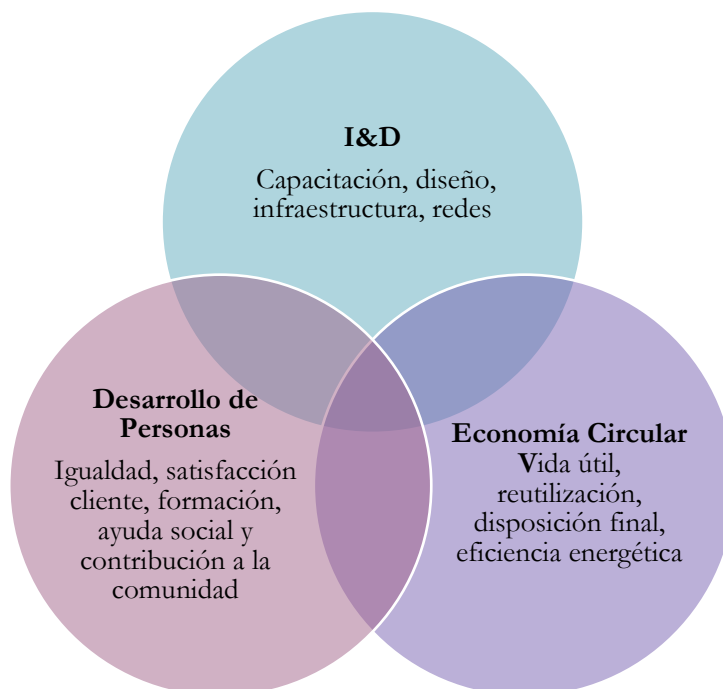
I&D

Capacitación, diseño, infraestructura, redes

Desarrollo de Personas

Igualdad, satisfacción cliente, formación, ayuda social y contribución a la comunidad

Economía Circular

Vida útil, reutilización, disposición final, eficiencia energética